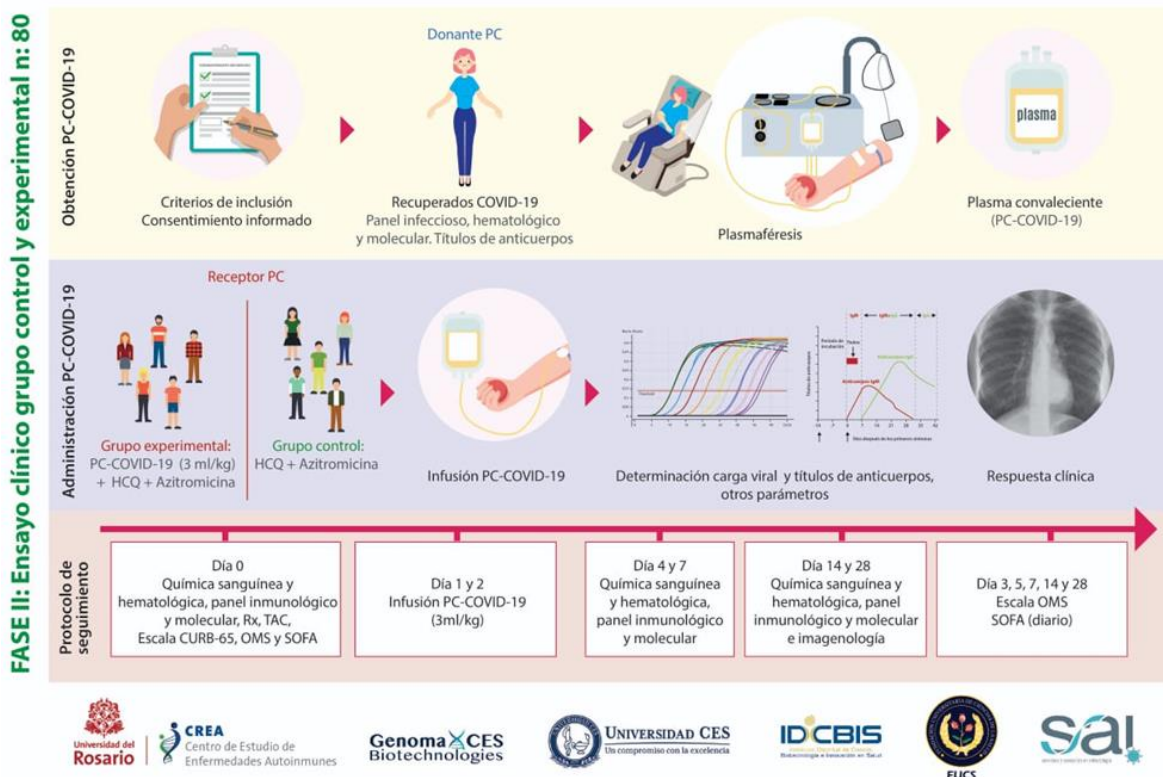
FASE II: Ensayo clínico grupo control y experimental n: 80

Obtención PC-COVID-19

Donante PC

Criterios de inclusión
Consentimiento informado

Recuperados COVID-19
Panel infeccioso, hematológico y molecular. Títulos de anticuerpos

Plasmaféresis

plasma

Plasma convaleciente (PC-COVID-19)

Administración PC-COVID-19

Receptor PC

Grupo experimental:
PC-COVID-19 (3 ml/kg) + HCQ + Azitromicina

Grupo control:
HCQ + Azitromicina

Infusión PC-COVID-19

Determinación carga viral y títulos de anticuerpos, otros parámetros

Respuesta clínica

Protocolo de seguimiento

Día 0
Química sanguínea y hematológica, panel inmunológico y molecular, Rx, TAC, Escala CURB-65, OMS y SOFA

Día 1 y 2
Infusión PC-COVID-19 (3ml/kg)

Día 4 y 7
Química sanguínea y hematológica, panel inmunológico y molecular

Día 14 y 28
Química sanguínea y hematológica, panel inmunológico y molecular e imagenología

Día 3, 5, 7, 14 y 28
Escala OMS
SOFA (diario)

Universidad del Rosario

CREA Centro de Estudio de Enfermedades Autoinmunes

Genoma CES Biotechnologies

Universidad CES Un compromiso con la excelencia

IDCBIS

FUCS

SAI